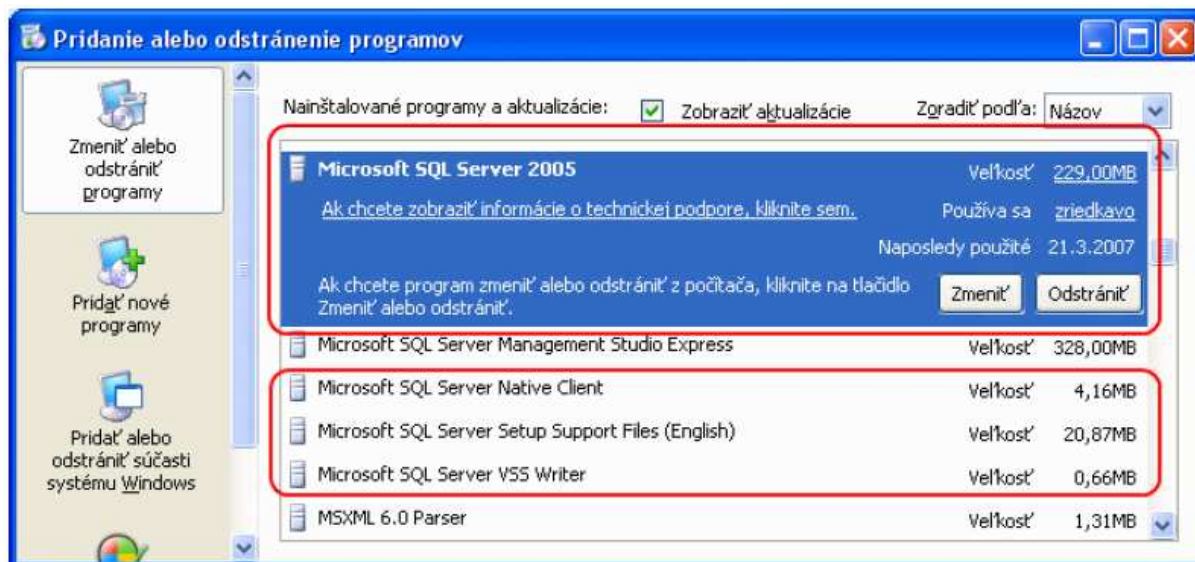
Pridanie alebo odstránenie programov

Zmeniť alebo odstrániť programy

Pridať nové programy

Pridať alebo odstrániť súčasti systému Windows

Nainštalované programy a aktualizácie:
Zobraziť aktualizácie
Zoradiť podľa: Názov

Microsoft SQL Server 2005
Veľkosť 229,00MB
Ak chcete zobraziť informácie o technickej podpore, kliknite sem.
Používa sa zriedkavo
Naposledy použité 21.3.2007
Ak chcete program zmeniť alebo odstrániť z počítača, kliknite na tlačidlo Zmeniť alebo odstrániť.
Zmeniť
Odstrániť

| Microsoft SQL Server Management Studio Express | Veľkosť | 328,00MB |
|---|---|---|
| Microsoft SQL Server Native Client | Veľkosť | 4,16MB |
| Microsoft SQL Server Setup Support Files (English) | Veľkosť | 20,87MB |
| Microsoft SQL Server VSS Writer | Veľkosť | 0,66MB |
| MSXML 6.0 Parser | Veľkosť | 1,31MB |